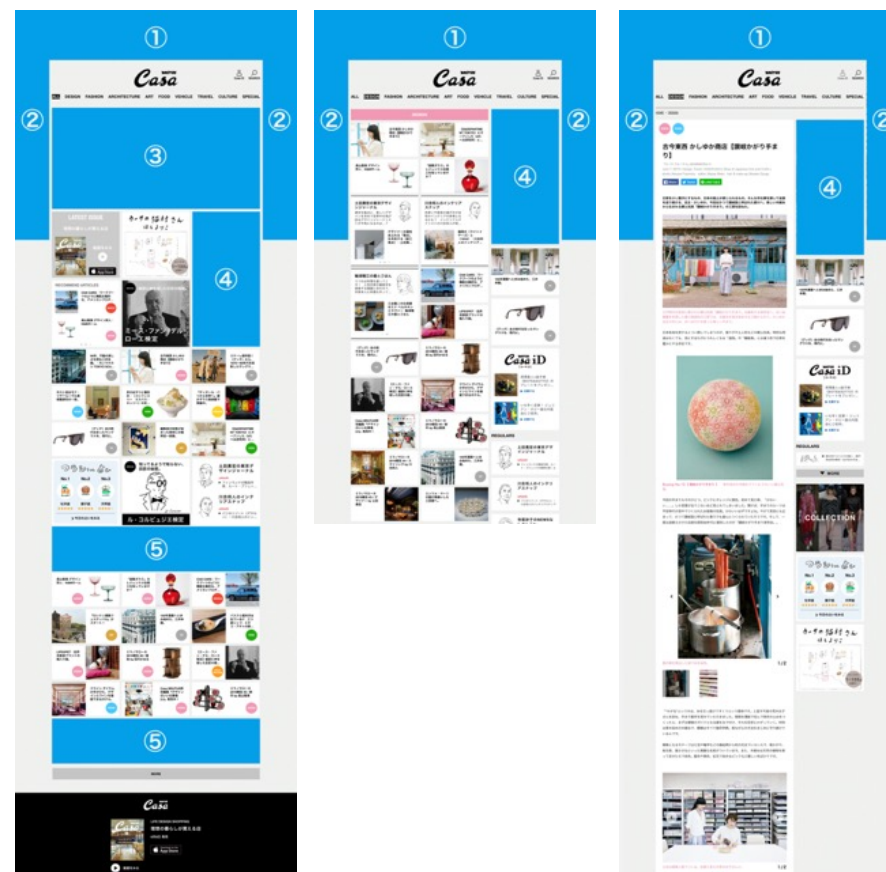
①

Casa

②

②

③

④

ALL DESIGN FASHION ARCHITECTURE ART FOOD VEHICLE TRAVEL CULTURE SPECIAL

ホーチの猫村さん

ミース・ファン・デル・ローエ検定

ル・コルビュジエ検定

⑤

⑤

①

Casa

②

②

④

ALL DESIGN FASHION ARCHITECTURE ART FOOD VEHICLE TRAVEL CULTURE SPECIAL

Casa iD

REGULARS

①

Casa

②

②

④

ALL DESIGN FASHION ARCHITECTURE ART FOOD VEHICLE TRAVEL CULTURE SPECIAL

古今東西 かしゆか商店【讃岐かがり手まり】

Casa iD

REGULARS

COLLECTION

ホーチの猫村さん

Casa